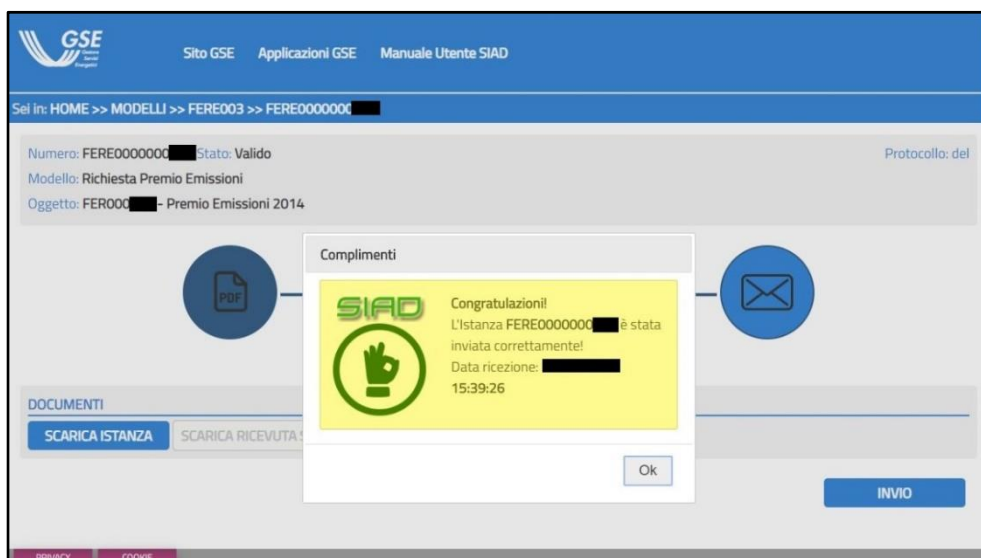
GSE Gestore Servizi Energetici

Sito GSE Applicazioni GSE Manuale Utente SIAD

Sei in: HOME >> MODELLI >> FERE003 >> FERE0000000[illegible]

Numero: FERE0000000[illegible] Stato: Valido
Modello: Richiesta Premio Emissioni
Oggetto: FER000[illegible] - Premio Emissioni 2014

Protocollo: del

PDF

Complimenti

SIAD

Congratulazioni!
L'Istanza FERE0000000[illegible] è stata inviata correttamente!
Data ricezione: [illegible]
15:39:26

Ok

DOCUMENTI

SCARICA ISTANZA SCARICA RICEVUTA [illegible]

INVIO

PRIVACY COOKIE